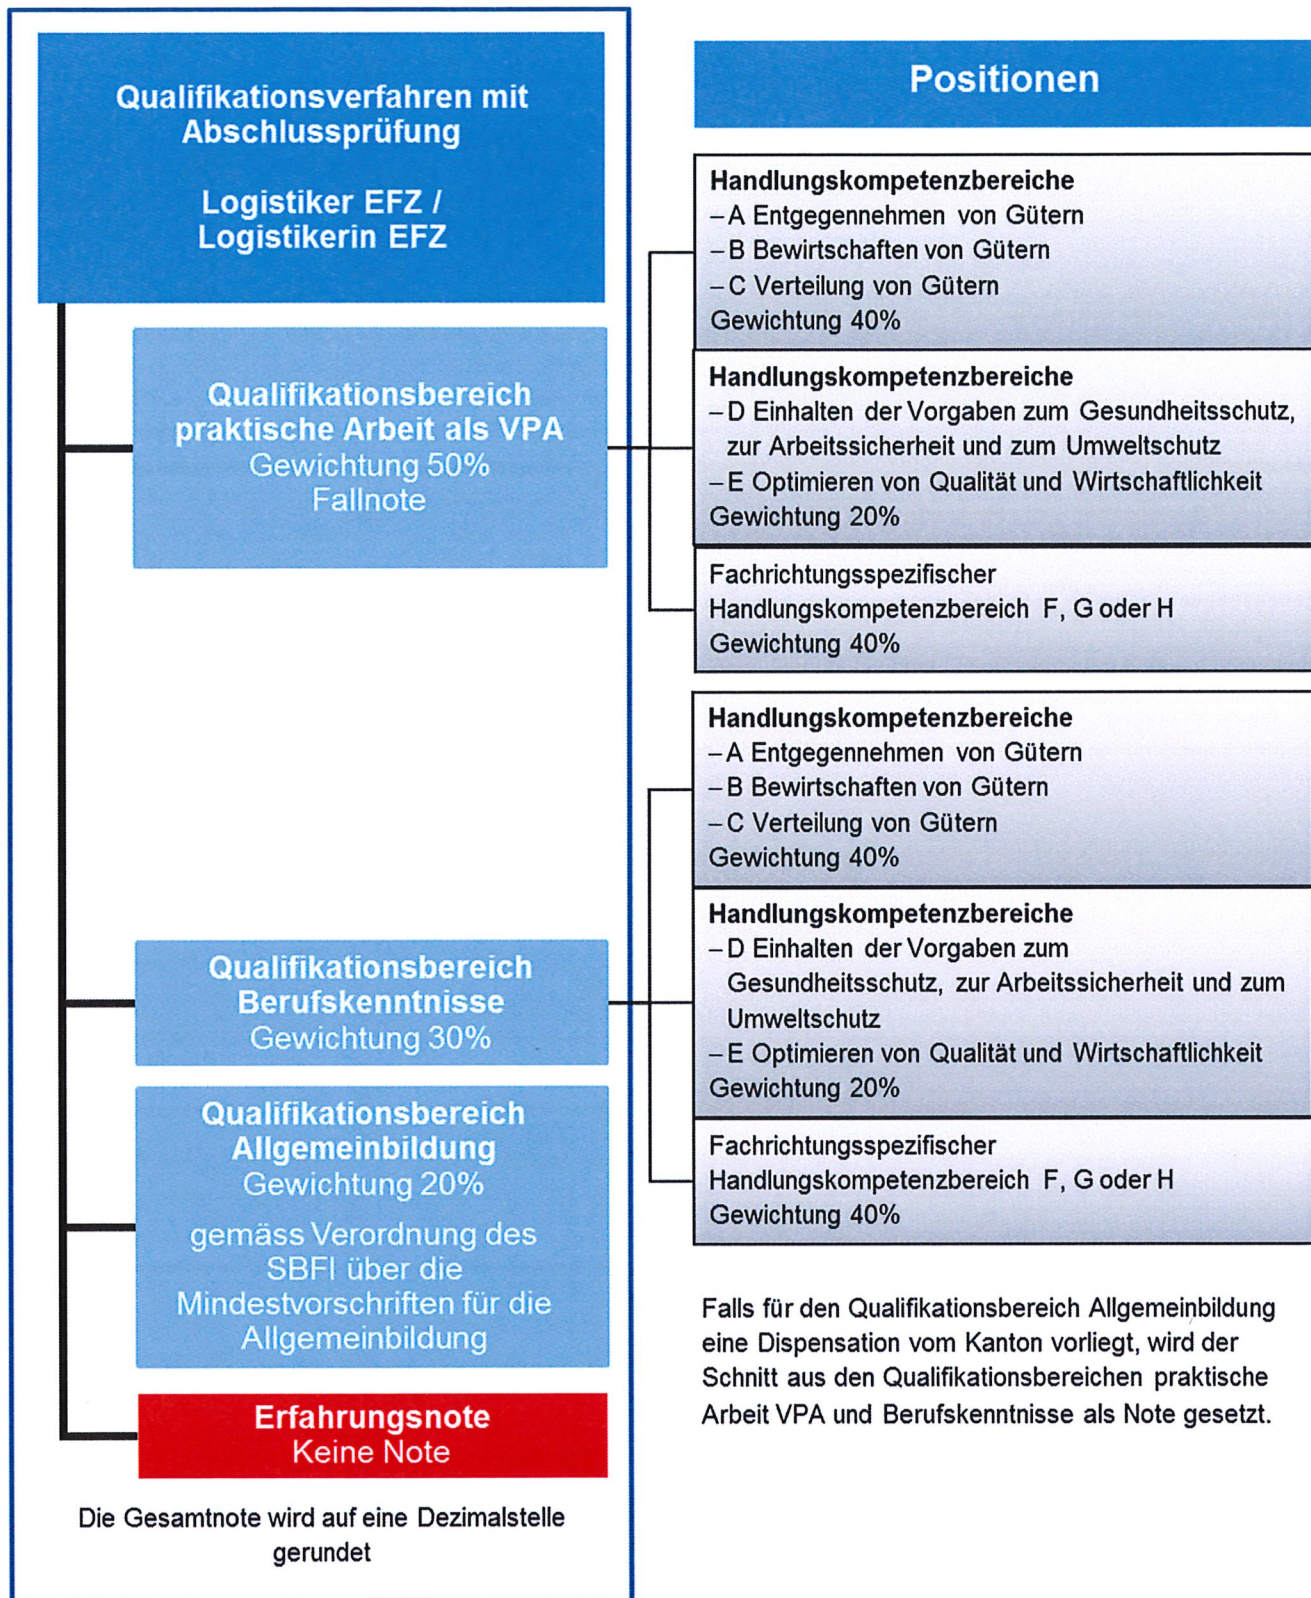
Qualifikationsverfahren mit Abschlussprüfung

Logistiker EFZ / Logistikerin EFZ

Qualifikationsbereich praktische Arbeit als VPA
Gewichtung 50%
Fallnote

Qualifikationsbereich Berufskenntnisse
Gewichtung 30%

Qualifikationsbereich Allgemeinbildung
Gewichtung 20%

gemäss Verordnung des SBFI über die Mindestvorschriften für die Allgemeinbildung

Erfahrungsnote
Keine Note

Die Gesamtnote wird auf eine Dezimalstelle gerundet

Positionen

Handlungskompetenzbereiche
– A Entgegennehmen von Gütern
– B Bewirtschaften von Gütern
– C Verteilung von Gütern
Gewichtung 40%

Handlungskompetenzbereiche
– D Einhalten der Vorgaben zum Gesundheitsschutz, zur Arbeitssicherheit und zum Umweltschutz
– E Optimieren von Qualität und Wirtschaftlichkeit
Gewichtung 20%

Fachrichtungsspezifischer Handlungskompetenzbereich F, G oder H
Gewichtung 40%

Handlungskompetenzbereiche
– A Entgegennehmen von Gütern
– B Bewirtschaften von Gütern
– C Verteilung von Gütern
Gewichtung 40%

Handlungskompetenzbereiche
– D Einhalten der Vorgaben zum Gesundheitsschutz, zur Arbeitssicherheit und zum Umweltschutz
– E Optimieren von Qualität und Wirtschaftlichkeit
Gewichtung 20%

Fachrichtungsspezifischer Handlungskompetenzbereich F, G oder H
Gewichtung 40%

Falls für den Qualifikationsbereich Allgemeinbildung eine Dispensation vom Kanton vorliegt, wird der Schnitt aus den Qualifikationsbereichen praktische Arbeit VPA und Berufskenntnisse als Note gesetzt.